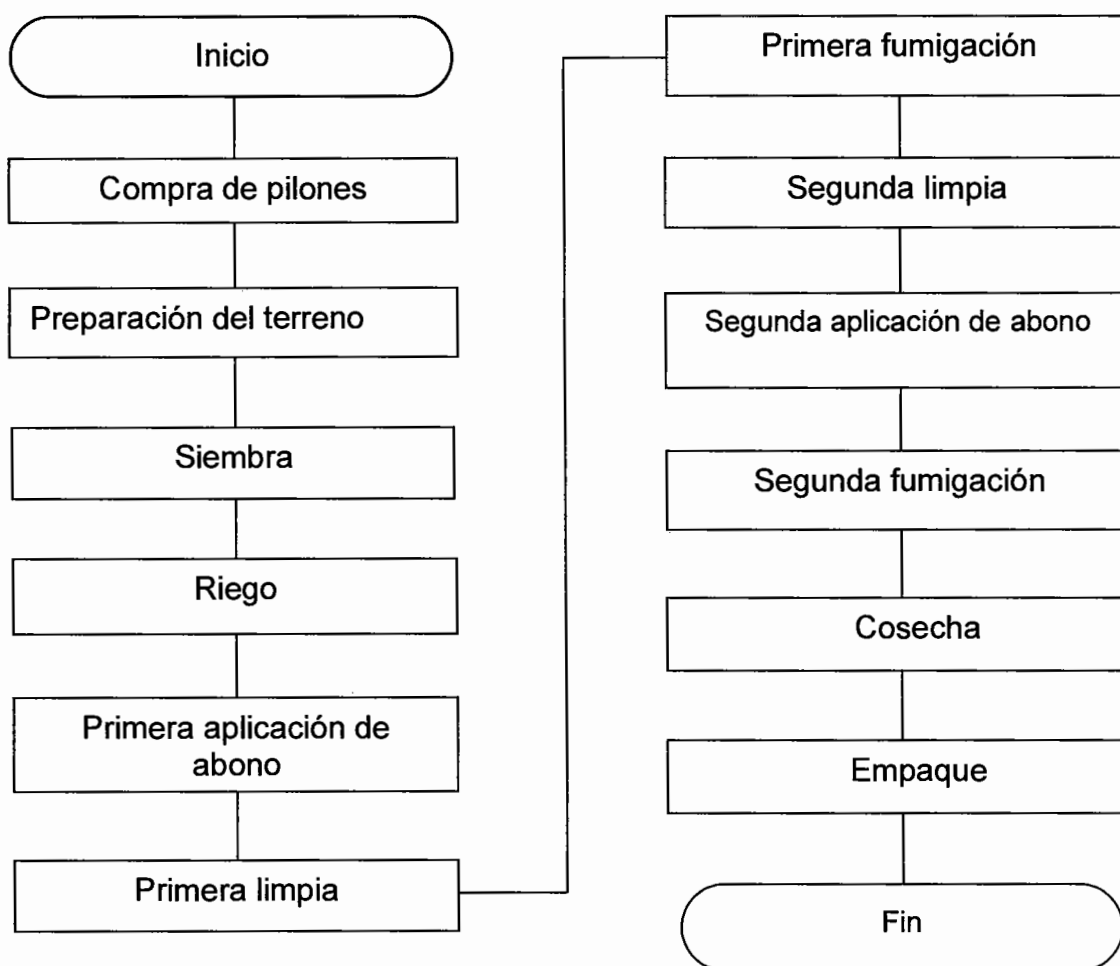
Inicio

Compra de pilones

Preparación del terreno

Siembra

Riego

Primera aplicación de abono

Primera limpia

Primera fumigación

Segunda limpia

Segunda aplicación de abono

Segunda fumigación

Cosecha

Empaque

Fin